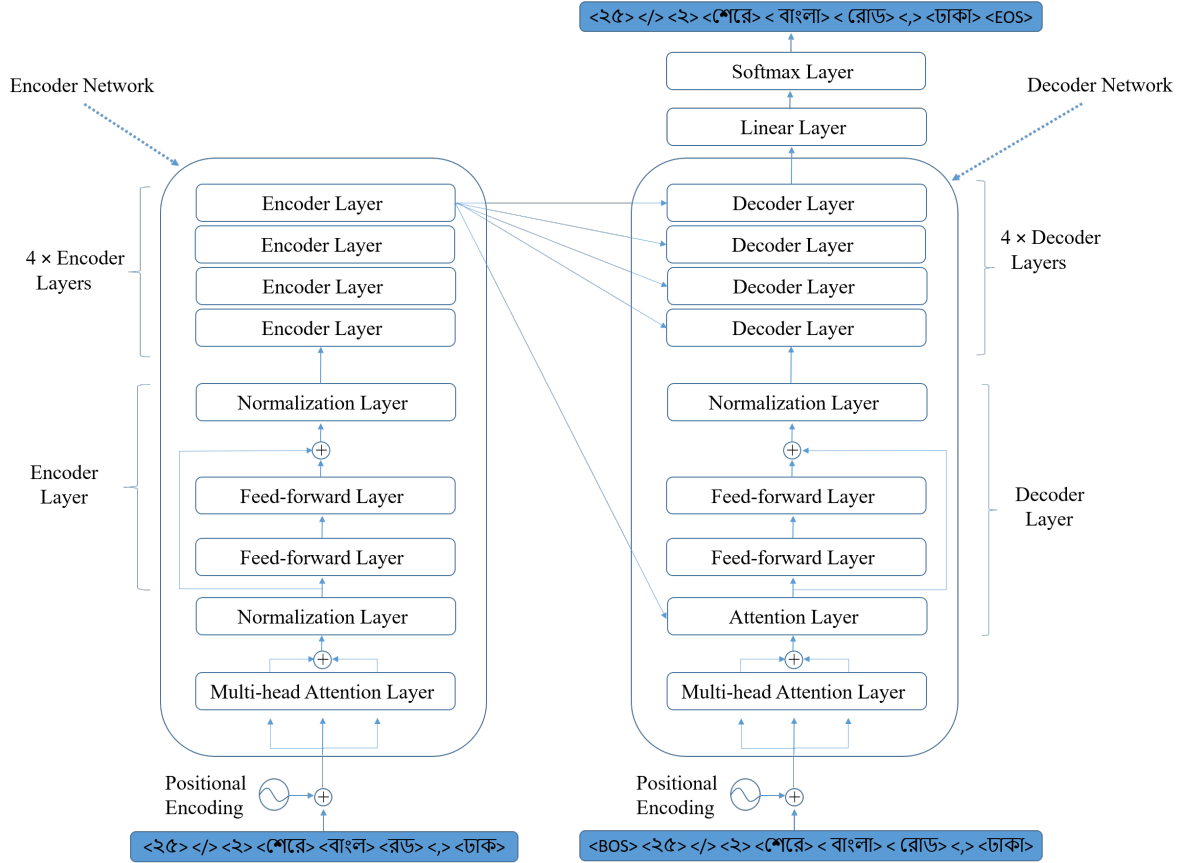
<২৫> </> <২> <শেরে> < বাংলা> < রোড> <,> <ঢাকা> <EOS>

Softmax Layer

Linear Layer

Encoder Network

Decoder Network

Encoder Layer
Encoder Layer
Encoder Layer
Encoder Layer

4 × Encoder Layers

Normalization Layer
Feed-forward Layer
Feed-forward Layer
Normalization Layer
Multi-head Attention Layer

Encoder Layer

Decoder Layer
Decoder Layer
Decoder Layer
Decoder Layer

4 × Decoder Layers

Normalization Layer
Feed-forward Layer
Feed-forward Layer
Attention Layer
Multi-head Attention Layer

Decoder Layer

Positional Encoding

Positional Encoding

<২৫> </> <২> <শেরে> <বাংল> <রড> <,> <ঢাক>

<BOS> <২৫> </> <২> <শেরে> < বাংলা> < রোড> <,> <ঢাকা>